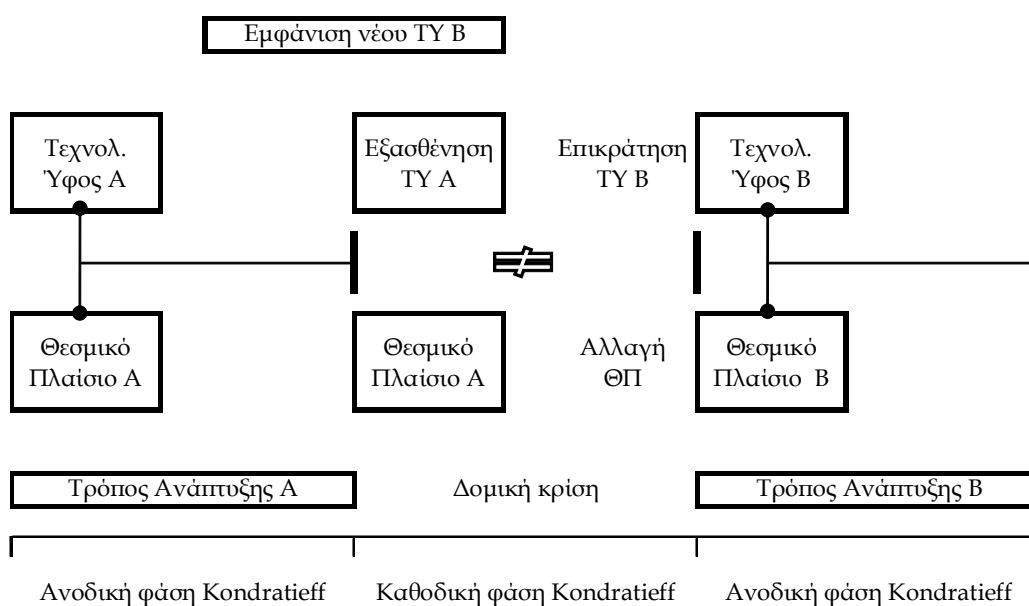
Εμφάνιση νέου ΤΥ Β

Τεχνολ. Ύφος Α

Εξασθένηση ΤΥ Α

Επικράτηση ΤΥ Β

Τεχνολ. Ύφος Β

$\neq$

Θεσμικό Πλαίσιο Α

Θεσμικό Πλαίσιο Α

Αλλαγή ΘΠ

Θεσμικό Πλαίσιο Β

Τρόπος Ανάπτυξης Α

Δομική κρίση

Τρόπος Ανάπτυξης Β

Ανοδική φάση Kondratieff

Καθοδική φάση Kondratieff

Ανοδική φάση Kondratieff